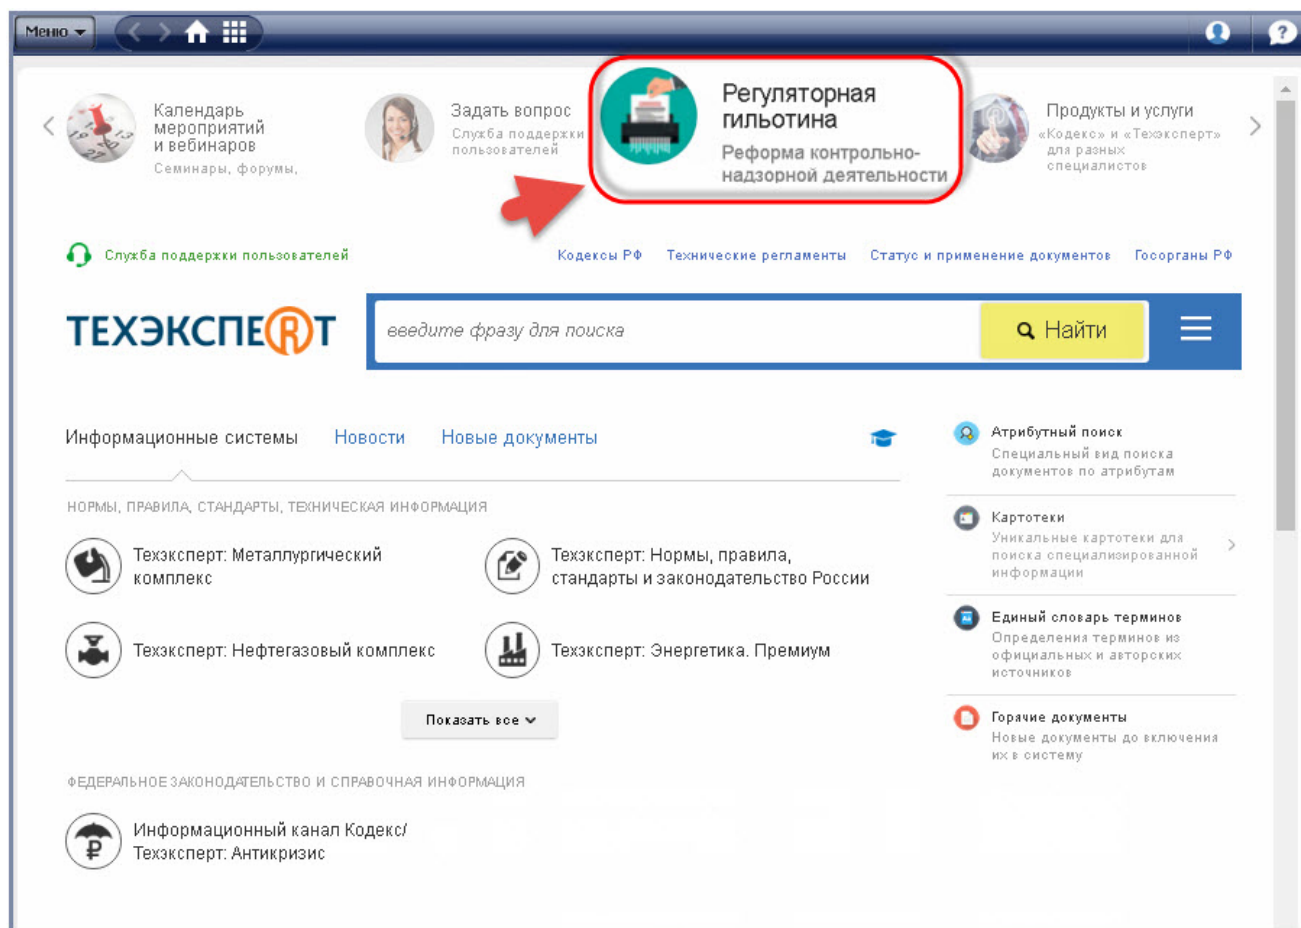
Меню

Календарь мероприятий и вебинаров
Семинары, форумы,

Задать вопрос
Служба поддержки пользователей

Регуляторная гильотина
Реформа контрольно-надзорной деятельности

Продукты и услуги
«Кодекс» и «Техэксперт» для разных специалистов

Служба поддержки пользователей

Кодексы РФ   Технические регламенты   Статус и применение документов   Госорганы РФ

ТЕХЭКСПЕРТ

введите фразу для поиска

Найти

Информационные системы   Новости   Новые документы

НОРМЫ, ПРАВИЛА, СТАНДАРТЫ, ТЕХНИЧЕСКАЯ ИНФОРМАЦИЯ

Техэксперт: Металлургический комплекс

Техэксперт: Нормы, правила, стандарты и законодательство России

Техэксперт: Нефтегазовый комплекс

Техэксперт: Энергетика. Премиум

Показать все

ФЕДЕРАЛЬНОЕ ЗАКОНОДАТЕЛЬСТВО И СПРАВОЧНАЯ ИНФОРМАЦИЯ

Информационный канал Кодекс/Техэксперт: Антикризис

Атрибутный поиск
Специальный вид поиска документов по атрибутам

Картотеки
Уникальные картотеки для поиска специализированной информации

Единый словарь терминов
Определения терминов из официальных и авторских источников

Горячие документы
Новые документы до включения их в систему